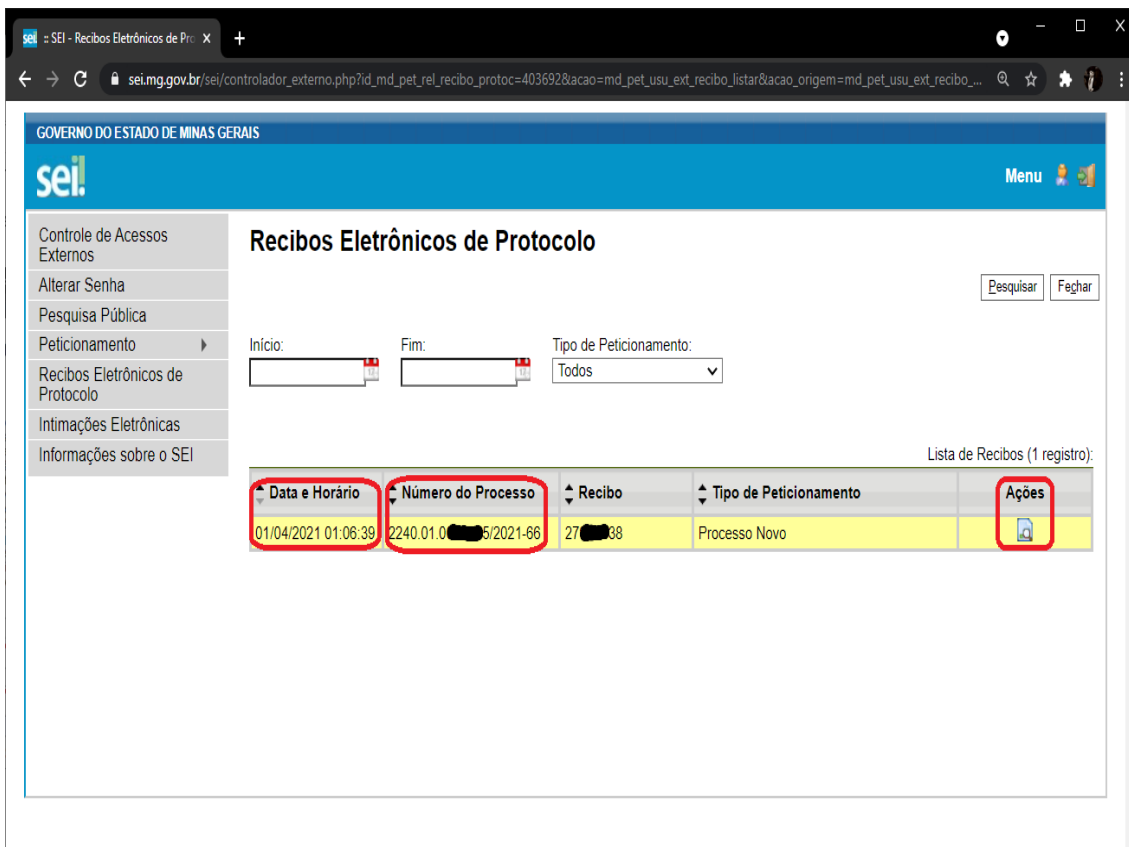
sei :: SEI - Recibos Eletrônicos de Pro X +

sei.mg.gov.br/sei/controlador_externo.php?id_md_pet_rel_recibo_protoc=403692&acao=md_pet_usu_ext_recibo_listar&acao_origem=md_pet_usu_ext_recibo_...

GOVERNO DO ESTADO DE MINAS GERAIS

sei!

Menu

Controle de Acessos Externos
Alterar Senha
Pesquisa Pública
Peticionamento
Recibos Eletrônicos de Protocolo
Intimações Eletrônicas
Informações sobre o SEI

Recibos Eletrônicos de Protocolo

Pesquisar Fechar

Início:

Fim:

Tipo de Peticionamento:
Todos

Lista de Recibos (1 registro):

| Data e Horário | Número do Processo | Recibo | Tipo de Peticionamento | Ações |
|---|---|---|---|---|
| 01/04/2021 01:06:39 | 2240.01.0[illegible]5/2021-66 | 27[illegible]38 | Processo Novo | |